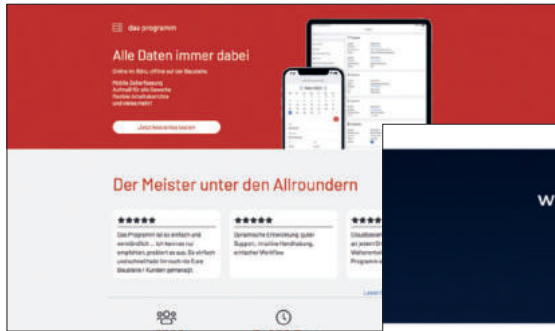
das programm

Alle Daten immer dabei

Online im Büro, offline auf der Baustelle.

Mobile Zeiterfassung
Aufmaß für alle Gewerke
Flexible Arbeitsberichte
und vieles mehr!

Jetzt kostenlos testen

Der Meister unter den Allroundern

★★★★★
Das Programm ist so einfach und verständlich ... Ich kann es nur empfehlen, probiert es aus. Es wirkt auch unkompliziert im noch die Eure Baustelle / Kunden gemanagt.

★★★★★
Dynamische Entwicklung, guter Support, intuitive Handhabung, einfacher Workflow

★★★
Cloudbasiert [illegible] an jedem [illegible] Weiterentwi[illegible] Programm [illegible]

W